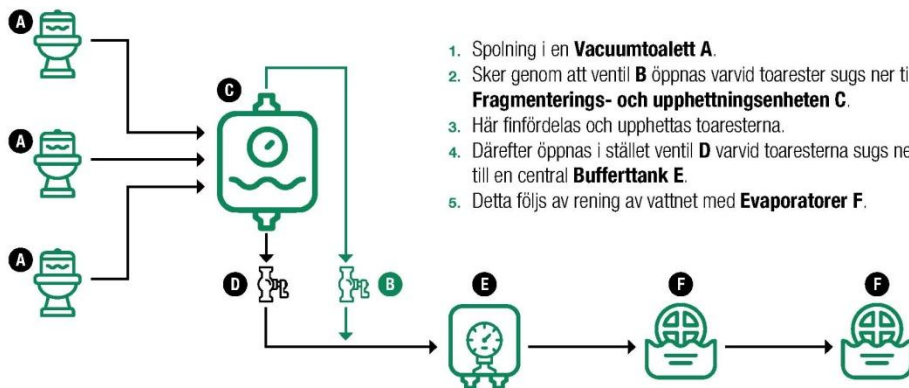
A

A

A

C

D

B

E

F

F

1. Spolning i en **Vacuumtoalett A**.
2. Sker genom att ventil **B** öppnas varvid toarester sugs ner ti **Fragmenterings- och upphettningsenheten C**.
3. Här finfördelas och upphettas toaresterna.
4. Därefter öppnas i stället ventil **D** varvid toaresterna sugs ne till en central **Bufferttank E**.
5. Detta följs av rening av vattnet med **Evaporatorer F**.